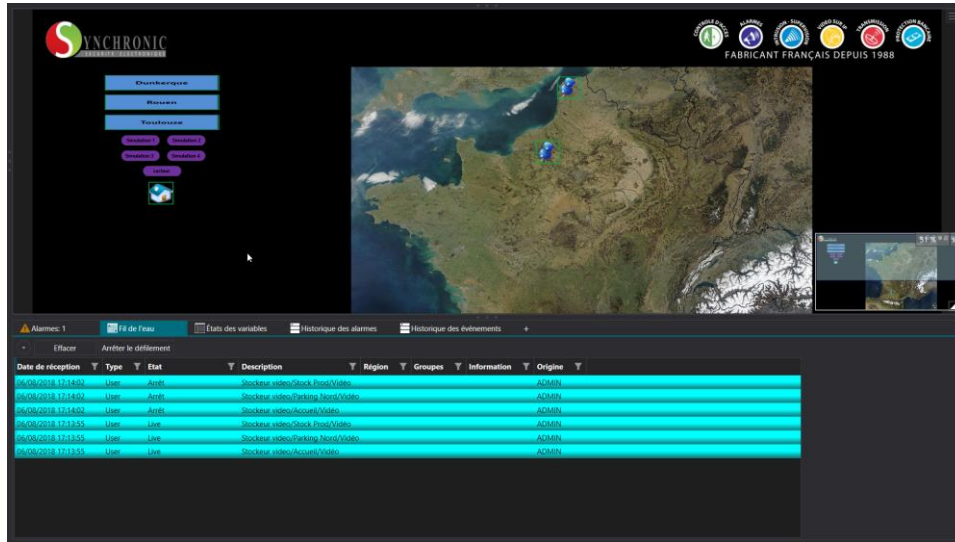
SYNCHRONIC
SÉCURITÉ ÉLECTRONIQUE

CONTRÔLE D'ACCÈS ALARMES INTRUSION - SUPERVISION VIDÉO SUR IP TRANSMISSION PROTECTION BANCAIRE
FABRICANT FRANÇAIS DEPUIS 1988

Dunkerque
Rouen
Toulouse
Simulation 1 Simulation 2
Simulation 3 Simulation 4
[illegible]

Alarmes: 1 | Fil de l'eau | États des variables | Historique des alarmes | Historique des événements | +

Effacer Arrêter le défilement

| Date de réception | Type | Etat | Description | Région | Groupes | Information | Origine |
|---|---|---|---|---|---|---|---|
| 06/08/2018 17:14:02 | User | Arrêt | Stockeur video/Stock Prod/Vidéo | | | | ADMIN |
| 06/08/2018 17:14:02 | User | Arrêt | Stockeur video/Parking Nord/Vidéo | | | | ADMIN |
| 06/08/2018 17:14:02 | User | Arrêt | Stockeur video/Accueil/Vidéo | | | | ADMIN |
| 06/08/2018 17:13:55 | User | Live | Stockeur video/Stock Prod/Vidéo | | | | ADMIN |
| 06/08/2018 17:13:55 | User | Live | Stockeur video/Parking Nord/Vidéo | | | | ADMIN |
| 06/08/2018 17:13:55 | User | Live | Stockeur video/Accueil/Vidéo | | | | ADMIN |